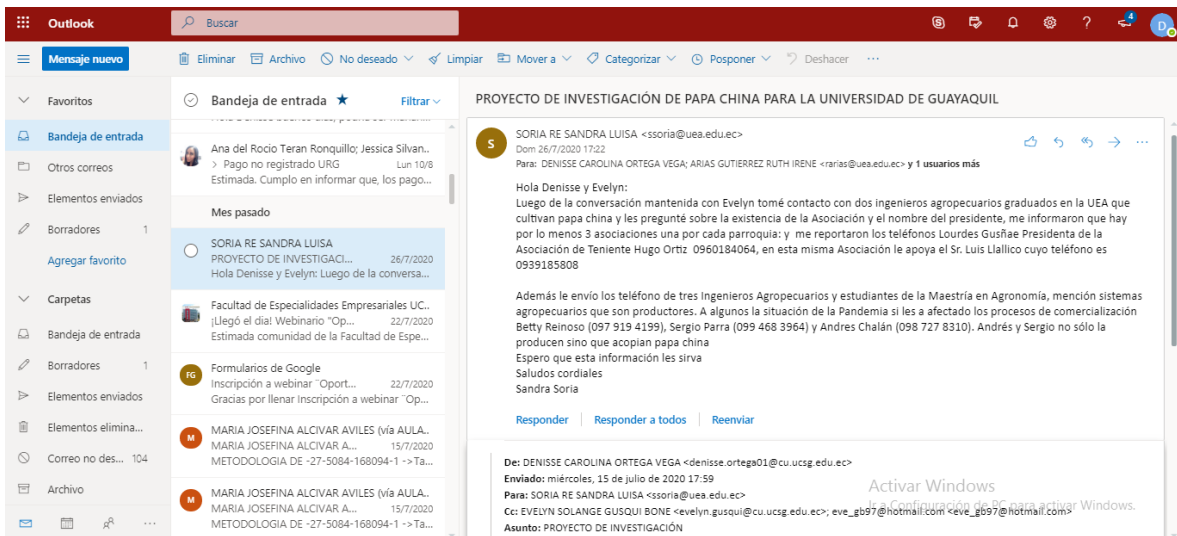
Outlook

Buscar

Mensaje nuevo

Eliminar Archivo No deseado Limpiar Mover a Categorizar Posponer Deshacer ···

Favoritos

Bandeja de entrada

Otros correos

Elementos enviados

Borradores 1

Agregar favorito

Carpetas

Bandeja de entrada

Borradores 1

Elementos enviados

Elementos elimina...

Correo no des... 104

Archivo

Bandeja de entrada ★ Filtrar

Ana del Rocio Teran Ronquillo; Jessica Silvan..
> Pago no registrado URG Lun 10/8
Estimada. Cumplo en informar que, los pago...

Mes pasado

SORIA RE SANDRA LUISA
PROYECTO DE INVESTIGACI... 26/7/2020
Hola Denisse y Evelyn: Luego de la conversa...

Facultad de Especialidades Empresariales UC..
¡Llegó el día! Webinario "Op... 22/7/2020
Estimada comunidad de la Facultad de Espe...

FG Formularios de Google
Inscripción a webinar ¨Oport... 22/7/2020
Gracias por llenar Inscripción a webinar ¨Op...

M MARIA JOSEFINA ALCIVAR AVILES (vía AULA..
MARIA JOSEFINA ALCIVAR A... 15/7/2020
METODOLOGIA DE -27-5084-168094-1 ->Ta...

M MARIA JOSEFINA ALCIVAR AVILES (vía AULA..
MARIA JOSEFINA ALCIVAR A... 15/7/2020
METODOLOGIA DE -27-5084-168094-1 ->Ta...

PROYECTO DE INVESTIGACIÓN DE PAPA CHINA PARA LA UNIVERSIDAD DE GUAYAQUIL

S SORIA RE SANDRA LUISA <ssoria@uea.edu.ec>
Dom 26/7/2020 17:22
Para: DENISSE CAROLINA ORTEGA VEGA; ARIAS GUTIERREZ RUTH IRENE <rarias@uea.edu.ec> y 1 usuarios más

Hola Denisse y Evelyn:
Luego de la conversación mantenida con Evelyn tomé contacto con dos ingenieros agropecuarios graduados en la UEA que cultivan papa china y les pregunté sobre la existencia de la Asociación y el nombre del presidente, me informaron que hay por lo menos 3 asociaciones una por cada parroquia: y me reportaron los teléfonos Lourdes Gusñae Presidenta de la Asociación de Teniente Hugo Ortiz 0960184064, en esta misma Asociación le apoya el Sr. Luis Llallico cuyo teléfono es 0939185808

Además le envío los teléfono de tres Ingenieros Agropecuarios y estudiantes de la Maestría en Agronomía, mención sistemas agropecuarios que son productores. A algunos la situación de la Pandemia si les a afectado los procesos de comercialización Betty Reinoso (097 919 4199), Sergio Parra (099 468 3964) y Andres Chalán (098 727 8310). Andrés y Sergio no sólo la producen sino que acopian papa china
Espero que esta información les sirva
Saludos cordiales
Sandra Soria

Responder Responder a todos Reenviar

De: DENISSE CAROLINA ORTEGA VEGA <denisse.ortega01@cu.ucsg.edu.ec>
Enviado: miércoles, 15 de julio de 2020 17:59
Para: SORIA RE SANDRA LUISA <ssoria@uea.edu.ec>
Cc: EVELYN SOLANGE GUSQUI BONE <evelyn.gusqui@cu.ucsg.edu.ec>; eve_gb97@hotmail.com <eve_gb97@hotmail.com>
Asunto: PROYECTO DE INVESTIGACIÓN

Activar Windows
Ir a Configuración de PC para activar Windows.